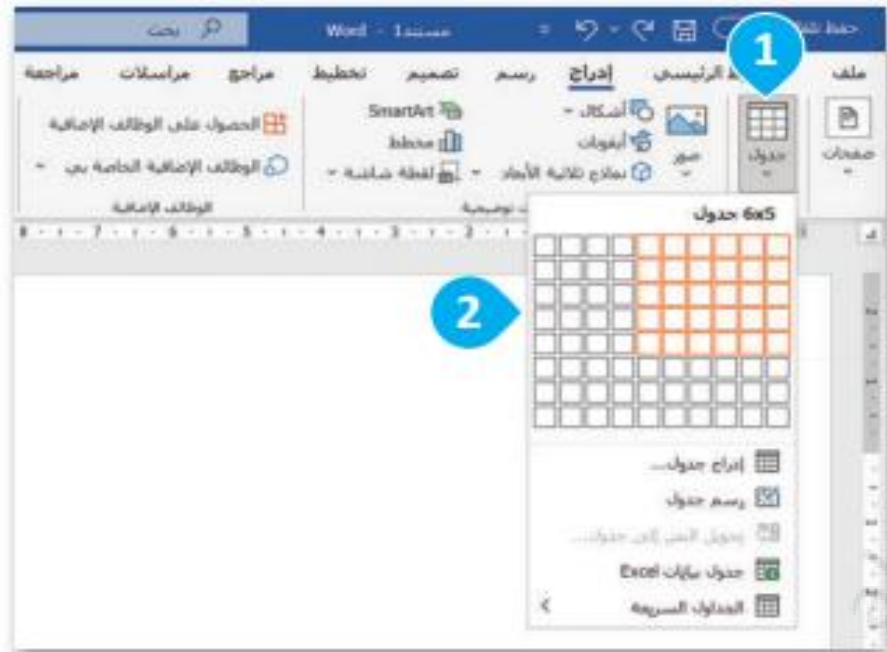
حفظ تلقائي
Word - مستند1
بحث
1
ملف
الرئيسية
إدراج
رسم
تصميم
تخطيط
مراجع
مراسلات
مراجعة
صفحات
جدول
صور
أشكال
أيقونات
نماذج ثلاثية الأبعاد
SmartArt
مخطط
لقطة شاشة
توضيحية
الحصول على الوظائف الإضافية
الوظائف الإضافية الخاصة بي
الوظائف الإضافية
جدول 6x5
2
إدراج جدول...
رسم جدول
تحويل النص إلى جدول...
جدول بيانات Excel
الجداول السريعة